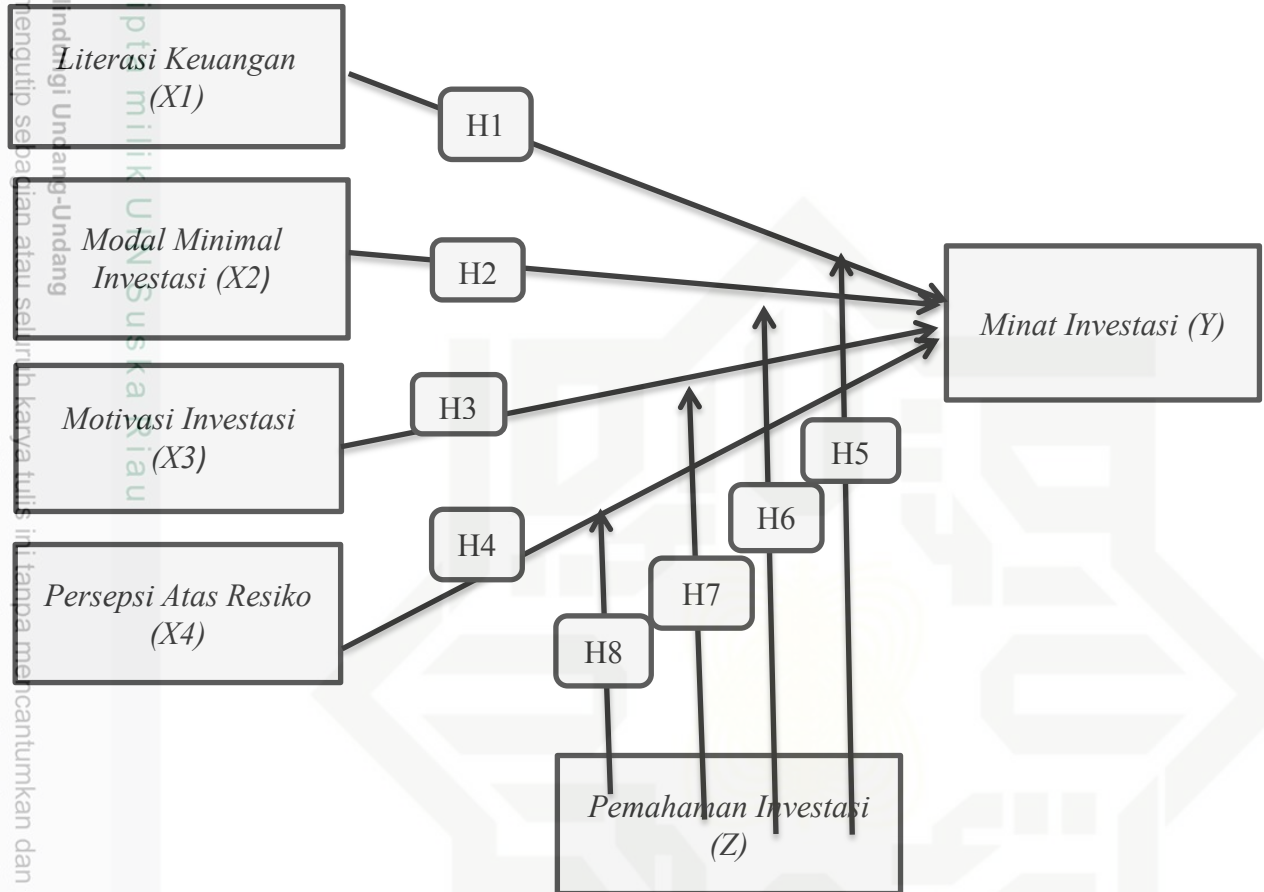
Literasi Keuangan (X1)

Modal Minimal Investasi (X2)

Motivasi Investasi (X3)

Persepsi Atas Resiko (X4)

H1

H2

H3

H4

Minat Investasi (Y)

H5

H6

H7

H8

Pemahaman Investasi (Z)

Dilindungi Undang-Undang
Mengutip sebagian atau seluruh karya tulis ini tanpa mencantumkan dan

Hak Cipta milik UIN Suska Riau